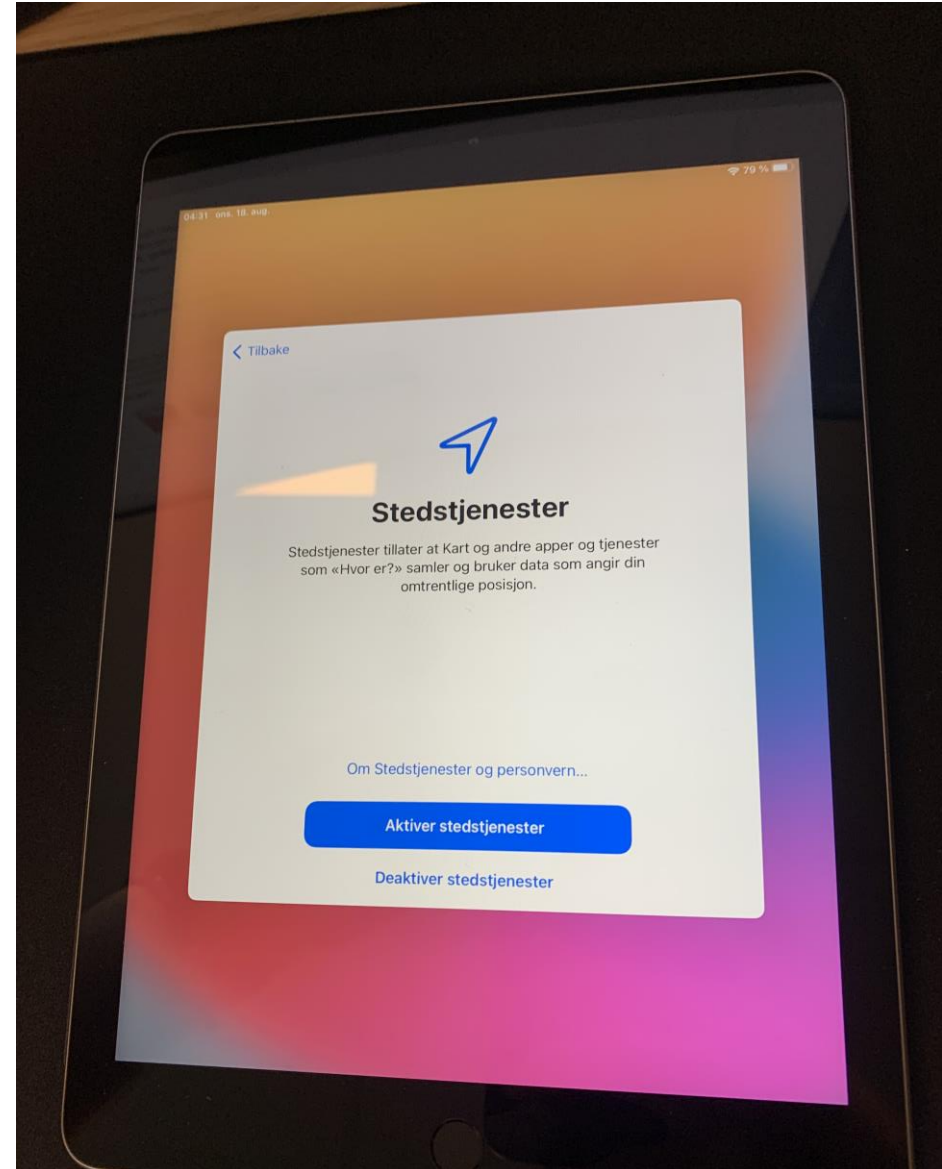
04:31 ons. 18. aug.

79 %

Tilbake

Stedstjenester

Stedstjenester tillater at Kart og andre apper og tjenester som «Hvor er?» samler og bruker data som angir din omtrentlige posisjon.

Om Stedstjenester og personvern...

Aktiver stedstjenester

Deaktiver stedstjenester